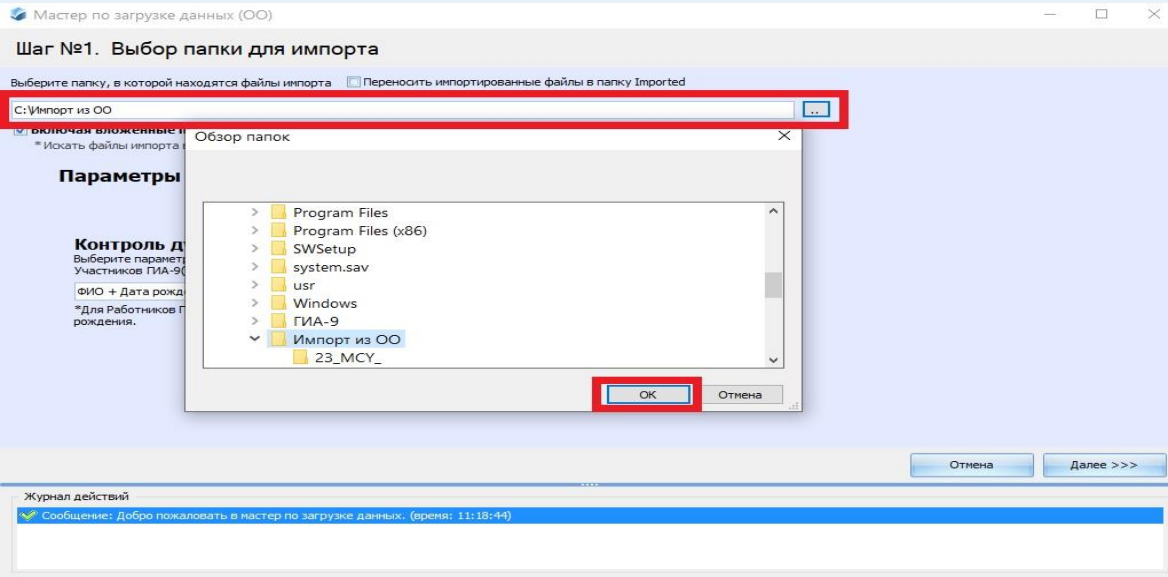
Мастер по загрузке данных (ОО)

Шаг №1. Выбор папки для импорта

Выберите папку, в которой находятся файлы импорта
Переносить импортированные файлы в папку Imported

C:\Импорт из ОО
...

Включая вложенные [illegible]
* Искать файлы импорта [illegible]

Параметры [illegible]

Контроль д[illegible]
Выберите параметр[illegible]
Участников ГИА-9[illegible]

ФИО + Дата рожд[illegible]

*Для Работников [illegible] рождения.

Обзор папок

Program Files
Program Files (x86)
SWSetup
system.sav
usr
Windows
ГИА-9
Импорт из ОО
23_MCY_

OK
Отмена

Отмена
Далее >>>

Журнал действий
Сообщение: Добро пожаловать в мастер по загрузке данных. (время: 11:18:44)